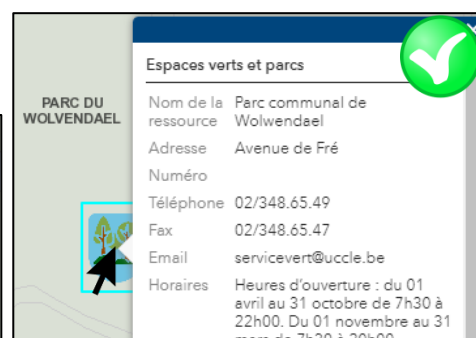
PARC DU WOLVENDAEL

Espaces verts et parcs

| | |
|---|---|
| Nom de la ressource | Parc communal de Wolwendael |
| Adresse | Avenue de Fré |
| Numéro | |
| Téléphone | 02/348.65.49 |
| Fax | 02/348.65.47 |
| Email | servicevert@uccle.be |
| Horaires | Heures d'ouverture : du 01 avril au 31 octobre de 7h30 à 22h00. Du 01 novembre au 31 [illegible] |